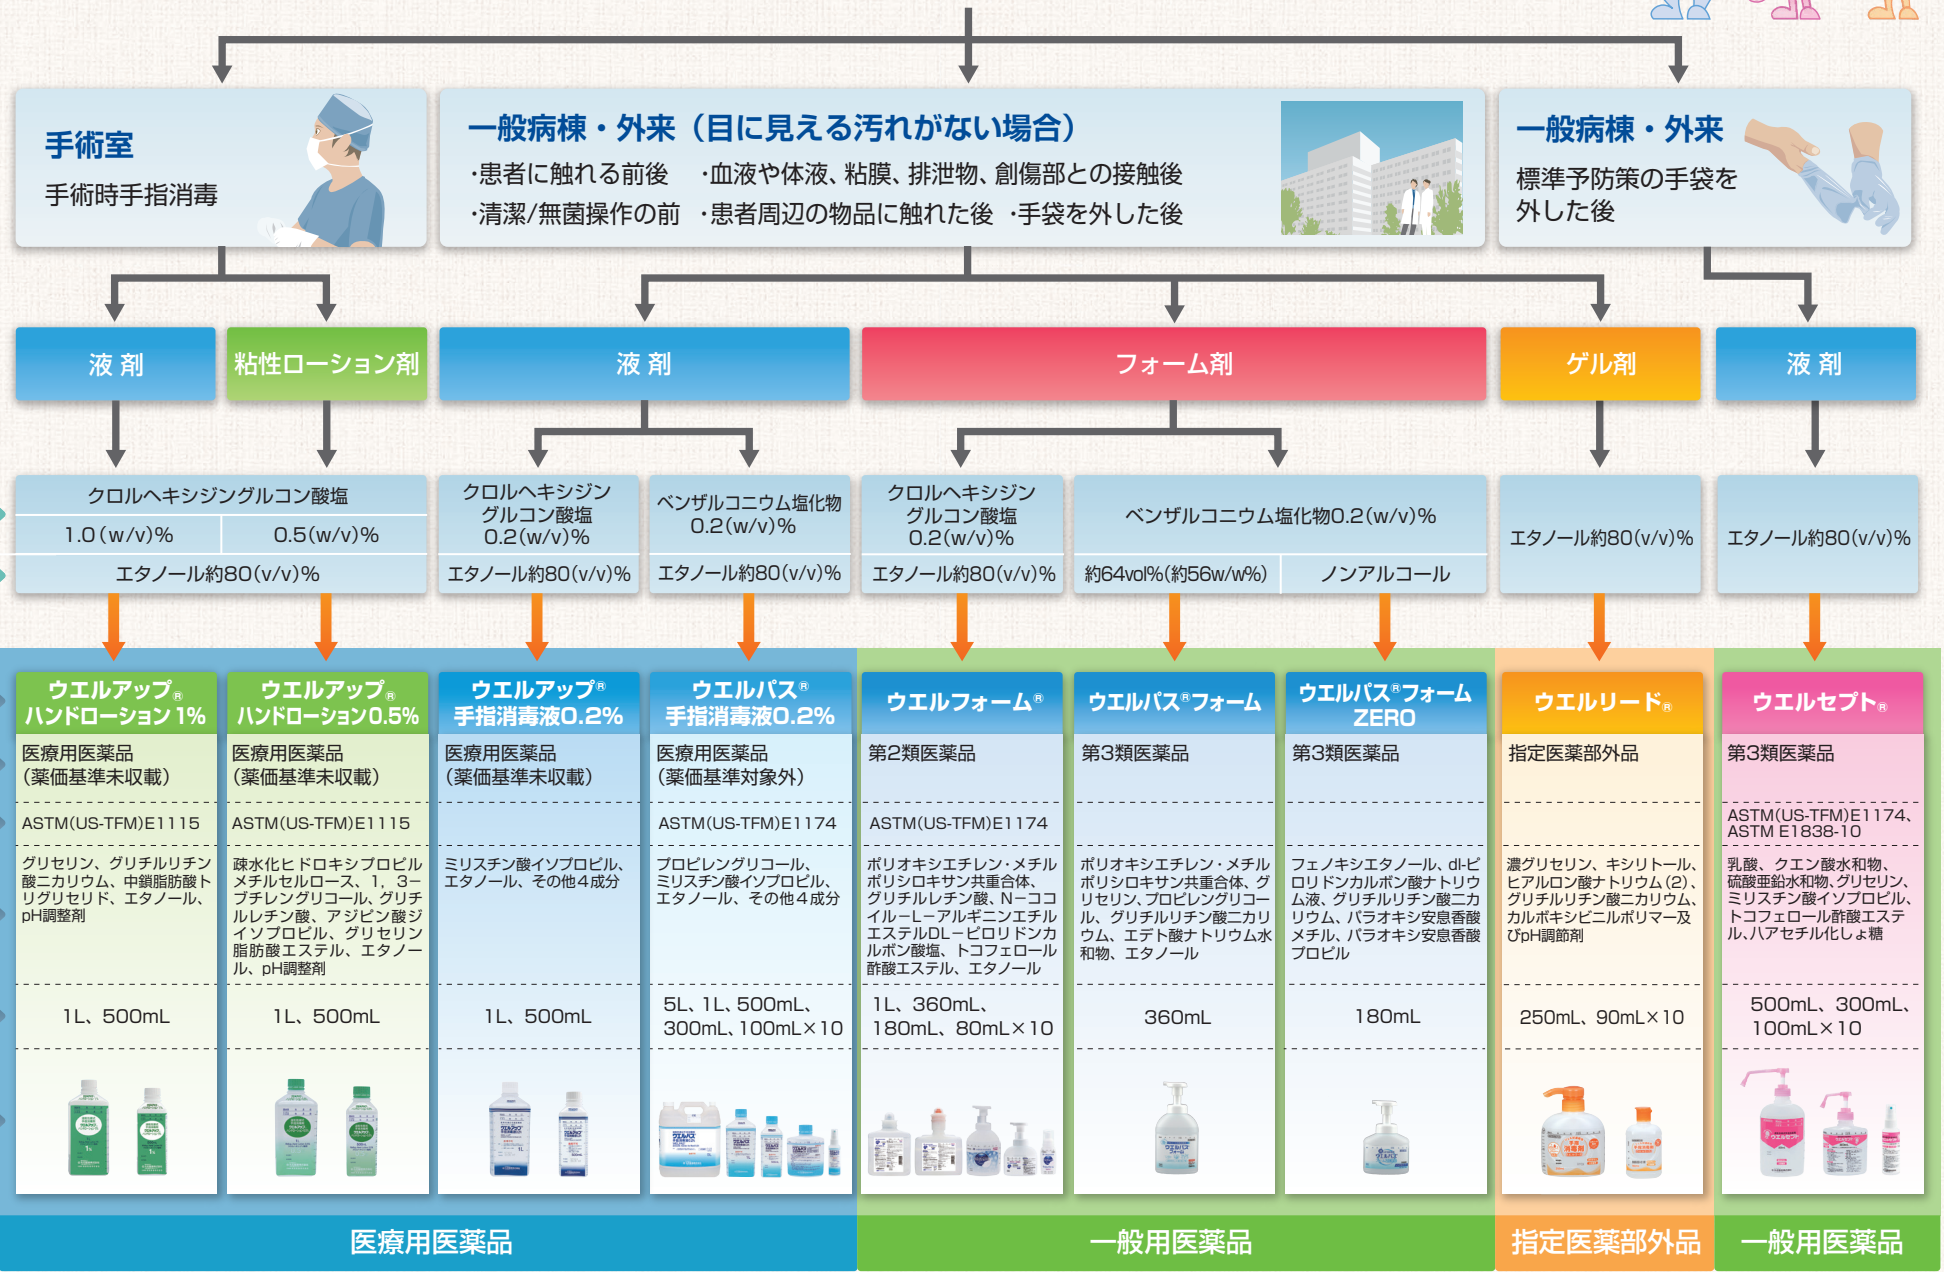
手術室
手術時手指消毒

一般病棟・外来（目に見える汚れがない場合）
・患者に触れる前後　・血液や体液、粘膜、排泄物、創傷部との接触後
・清潔/無菌操作の前　・患者周辺の物品に触れた後　・手袋を外した後

一般病棟・外来
標準予防策の手袋を外した後

液 剤
粘性ローション剤
液 剤
フォーム剤
ゲル剤
液 剤

クロルヘキシジングルコン酸塩
1.0(w/v)%
0.5(w/v)%
エタノール約80(v/v)%

クロルヘキシジングルコン酸塩 0.2(w/v)%
エタノール約80(v/v)%

ベンザルコニウム塩化物 0.2(w/v)%
エタノール約80(v/v)%

クロルヘキシジングルコン酸塩 0.2(w/v)%
エタノール約80(v/v)%

ベンザルコニウム塩化物0.2(w/v)%
約64vol%(約56w/w%)
ノンアルコール

エタノール約80(v/v)%

エタノール約80(v/v)%

ウエルアップ® ハンドローション 1%
医療用医薬品（薬価基準未収載）
ASTM(US-TFM)E1115
グリセリン、グリチルリチン酸二カリウム、中鎖脂肪酸トリグリセリド、エタノール、pH調整剤
1L、500mL

ウエルアップ® ハンドローション0.5%
医療用医薬品（薬価基準未収載）
ASTM(US-TFM)E1115
疎水化ヒドロキシプロピルメチルセルロース、1，3−ブチレングリコール、グリチルレチン酸、アジピン酸ジイソプロピル、グリセリン脂肪酸エステル、エタノール、pH調整剤
1L、500mL

ウエルアップ® 手指消毒液0.2%
医療用医薬品（薬価基準未収載）
ミリスチン酸イソプロピル、エタノール、その他4成分
1L、500mL

ウエルパス® 手指消毒液0.2%
医療用医薬品（薬価基準対象外）
ASTM(US-TFM)E1174
プロピレングリコール、ミリスチン酸イソプロピル、エタノール、その他4成分
5L、1L、500mL、300mL、100mL×10

ウエルフォーム®
第2類医薬品
ASTM(US-TFM)E1174
ポリオキシエチレン・メチルポリシロキサン共重合体、グリチルレチン酸、N−ココイル−L−アルギニンエチルエステルDL−ピロリドンカルボン酸塩、トコフェロール酢酸エステル、エタノール
1L、360mL、180mL、80mL×10

ウエルパス®フォーム
第3類医薬品
ポリオキシエチレン・メチルポリシロキサン共重合体、グリセリン、プロピレングリコール、グリチルリチン酸二カリウム、エデト酸ナトリウム水和物、エタノール
360mL

ウエルパス®フォーム ZERO
第3類医薬品
フェノキシエタノール、dl-ピロリドンカルボン酸ナトリウム液、グリチルリチン酸二カリウム、パラオキシ安息香酸メチル、パラオキシ安息香酸プロピル
180mL

ウエルリード®
指定医薬部外品
濃グリセリン、キシリトール、ヒアルロン酸ナトリウム(2)、グリチルリチン酸二カリウム、カルボキシビニルポリマー及びpH調節剤
250mL、90mL×10

ウエルセプト®
第3類医薬品
ASTM(US-TFM)E1174、ASTM E1838-10
乳酸、クエン酸水和物、硫酸亜鉛水和物、グリセリン、ミリスチン酸イソプロピル、トコフェロール酢酸エステル、ハアセチル化しょ糖
500mL、300mL、100mL×10

医療用医薬品
一般用医薬品
指定医薬部外品
一般用医薬品